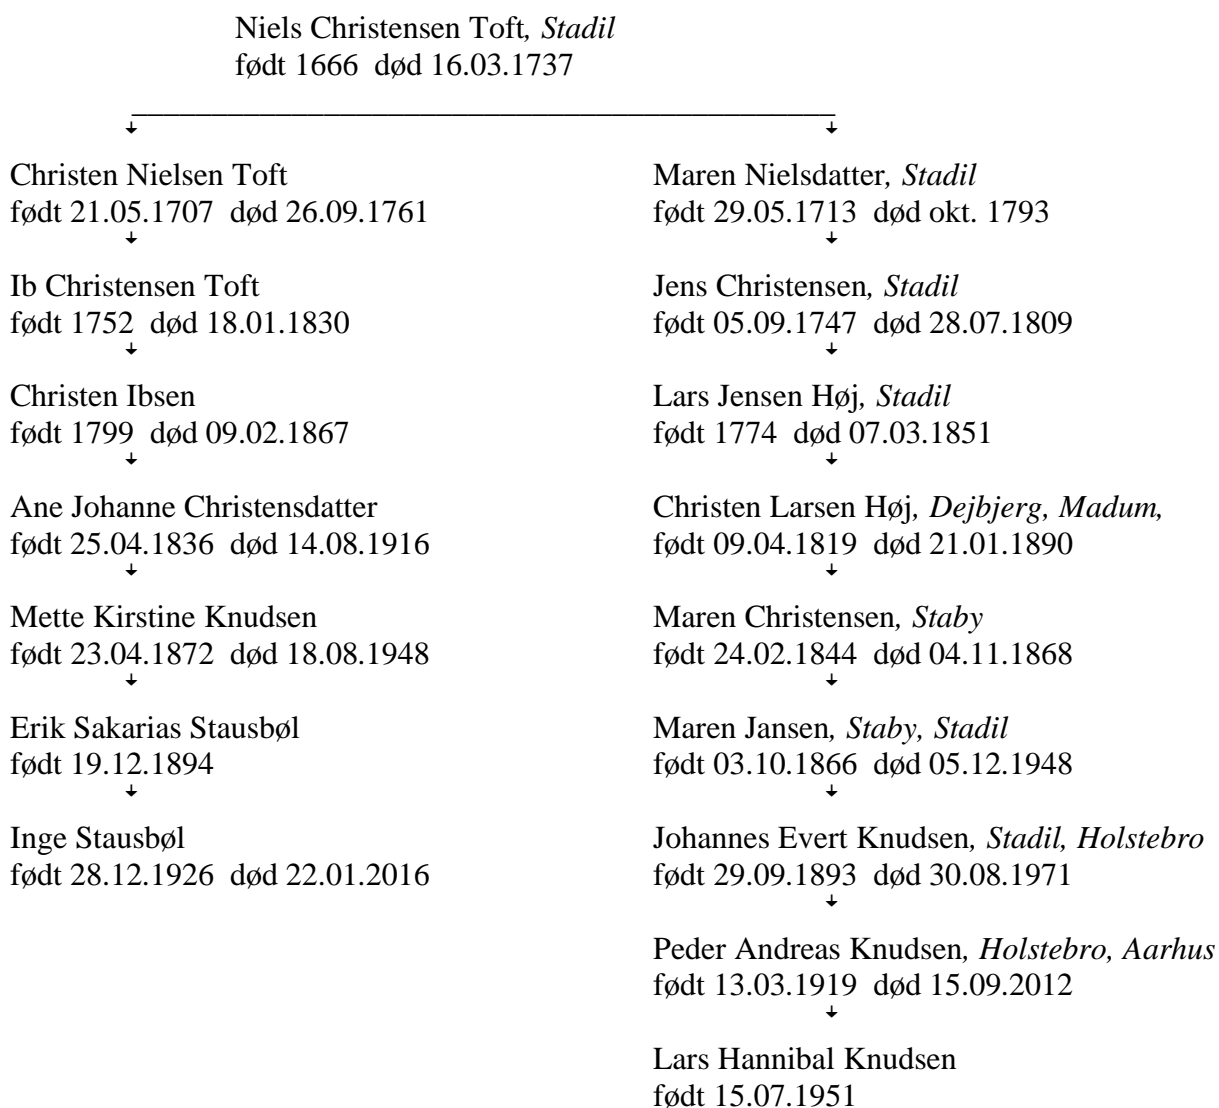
Niels Christensen Toft, *Stadil*
født 1666 død 16.03.1737

Christen Nielsen Toft
født 21.05.1707 død 26.09.1761

Ib Christensen Toft
født 1752 død 18.01.1830

Christen Ibsen
født 1799 død 09.02.1867

Ane Johanne Christensdatter
født 25.04.1836 død 14.08.1916

Mette Kirstine Knudsen
født 23.04.1872 død 18.08.1948

Erik Sakarias Stausbøl
født 19.12.1894

Inge Stausbøl
født 28.12.1926 død 22.01.2016

Maren Nielsdatter, *Stadil*
født 29.05.1713 død okt. 1793

Jens Christensen, *Stadil*
født 05.09.1747 død 28.07.1809

Lars Jensen Høj, *Stadil*
født 1774 død 07.03.1851

Christen Larsen Høj, *Dejbjerg, Madum,*
født 09.04.1819 død 21.01.1890

Maren Christensen, *Staby*
født 24.02.1844 død 04.11.1868

Maren Jansen, *Staby, Stadil*
født 03.10.1866 død 05.12.1948

Johannes Evert Knudsen, *Stadil, Holstebro*
født 29.09.1893 død 30.08.1971

Peder Andreas Knudsen, *Holstebro, Aarhus*
født 13.03.1919 død 15.09.2012

Lars Hannibal Knudsen
født 15.07.1951